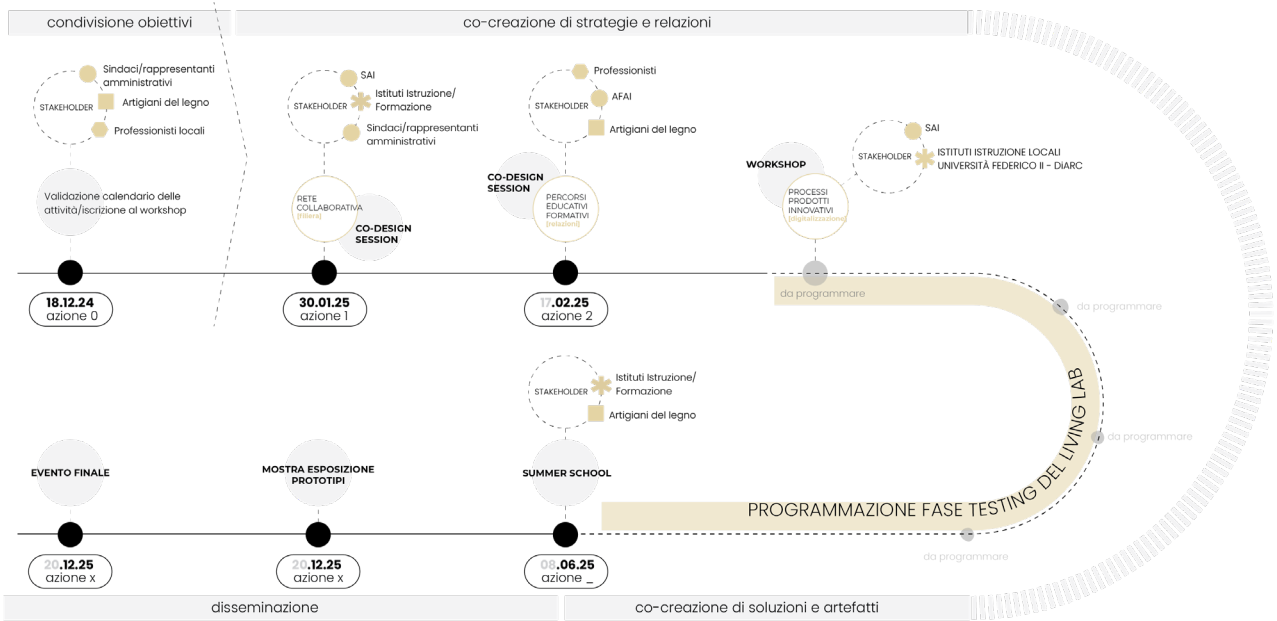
condivisione obiettivi

co-creazione di strategie e relazioni

STAKEHOLDER
Sindaci/rappresentanti amministrativi
Artigiani del legno
Professionisti locali

Validazione calendario delle attività/iscrizione al workshop

18.12.24
azione 0

STAKEHOLDER
SAI
Istituti Istruzione/ Formazione
Sindaci/rappresentanti amministrativi

RETE COLLABORATIVA (filiera)

CO-DESIGN SESSION

30.01.25
azione 1

STAKEHOLDER
Professionisti
AFAI
Artigiani del legno

CO-DESIGN SESSION

PERCORSI EDUCATIVI FORMATIVI (relazioni)

17.02.25
azione 2

WORKSHOP

PROCESSI PRODOTTI INNOVATIVI (digitalizzazione)

STAKEHOLDER
SAI
ISTITUTI ISTRUZIONE LOCALI
UNIVERSITÀ FEDERICO II - DiARC

da programmare

da programmare

da programmare

da programmare

PROGRAMMAZIONE FASE TESTING DEL LIVING LAB

STAKEHOLDER
Istituti Istruzione/ Formazione
Artigiani del legno

EVENTO FINALE

MOSTRA ESPOSIZIONE PROTOTIPI

SUMMER SCHOOL

20.12.25
azione x

20.12.25
azione x

08.06.25
azione _

disseminazione

co-creazione di soluzioni e artefatti